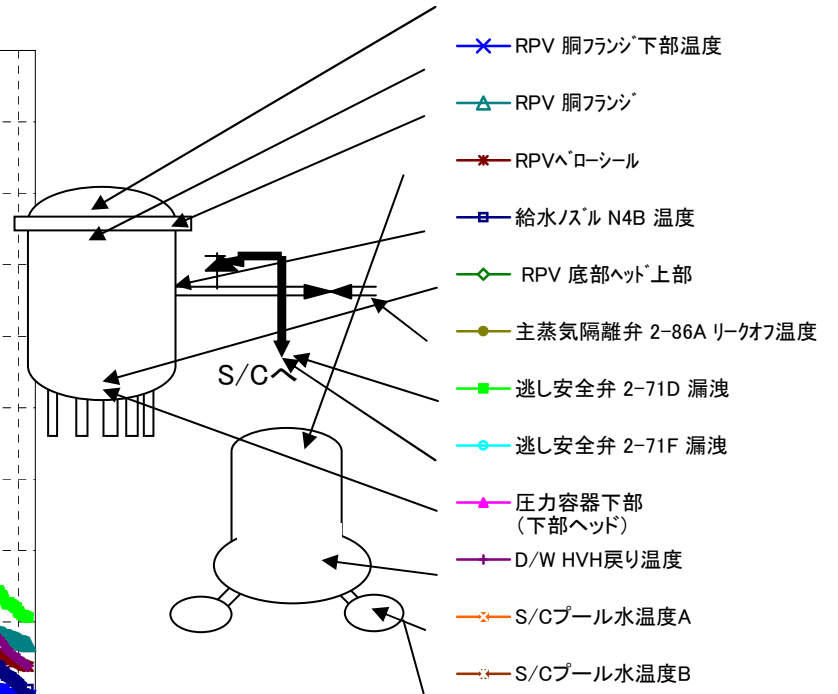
RPV 胴ﾌﾗﾝｼﾞ下部温度
RPV 胴ﾌﾗﾝｼﾞ
RPVﾍﾞﾛｰｼｰﾙ
給水ﾉｽﾞﾙ N4B 温度
RPV 底部ﾍｯﾄﾞ上部
主蒸気隔離弁 2-86A ﾘｰｸｵﾌ温度
逃し安全弁 2-71D 漏洩
逃し安全弁 2-71F 漏洩
圧力容器下部
（下部ヘッド）
D/W HVH戻り温度
S/Cプール水温度A
S/Cプール水温度B
S/Cへ